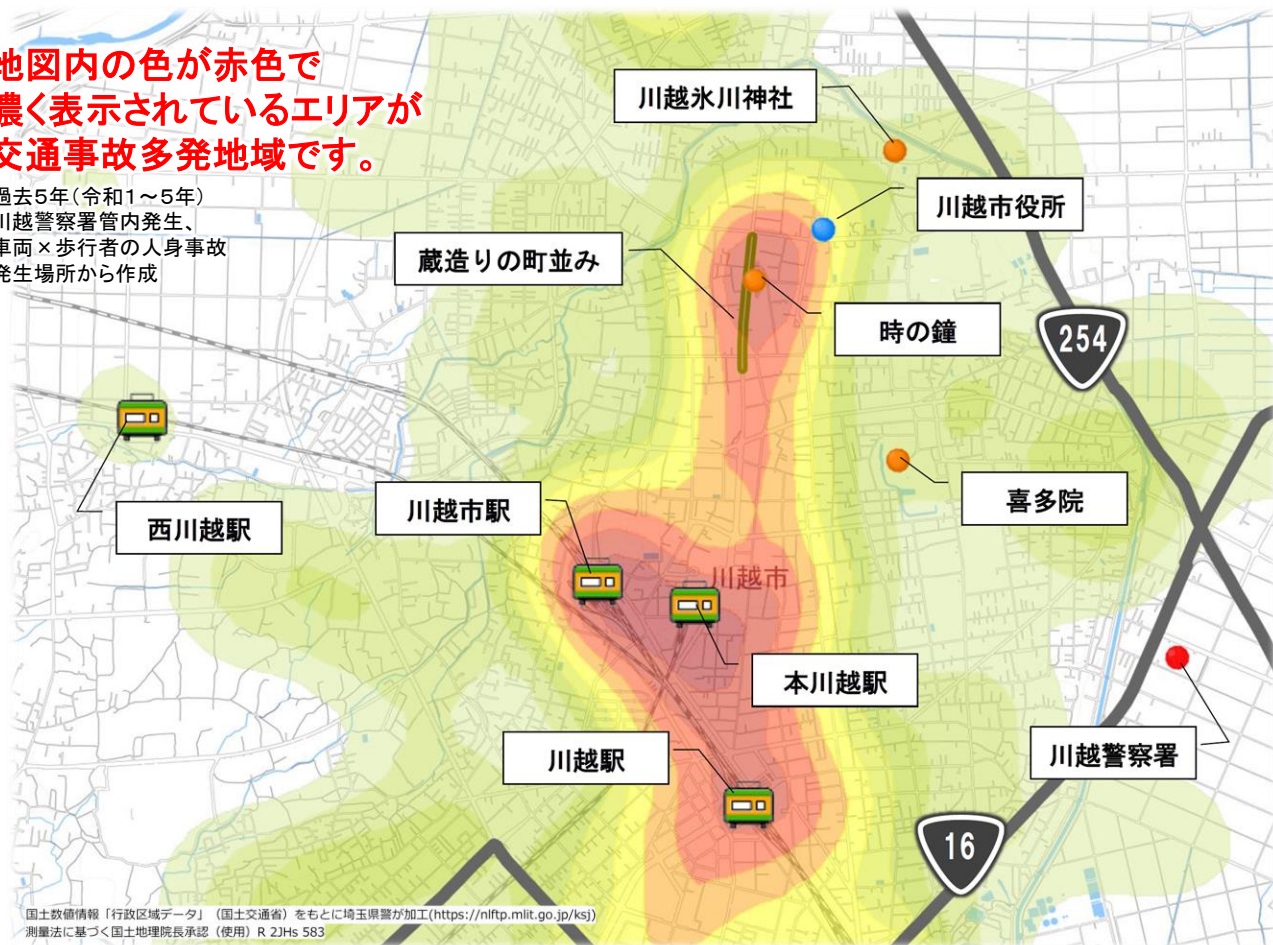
地図内の色が赤色で
濃く表示されているエリアが
交通事故多発地域です。

過去5年（令和1～5年）
川越警察署管内発生、
車両×歩行者の人身事故
発生場所から作成

川越氷川神社

川越市役所

蔵造りの町並み

時の鐘

254

喜多院

西川越駅

川越市駅

川越市

本川越駅

川越駅

川越警察署

16

国土数値情報「行政区域データ」（国土交通省）をもとに埼玉県警が加工(https://nlftp.mlit.go.jp/ksj)
測量法に基づく国土地理院長承認（使用）R 2JHs 583